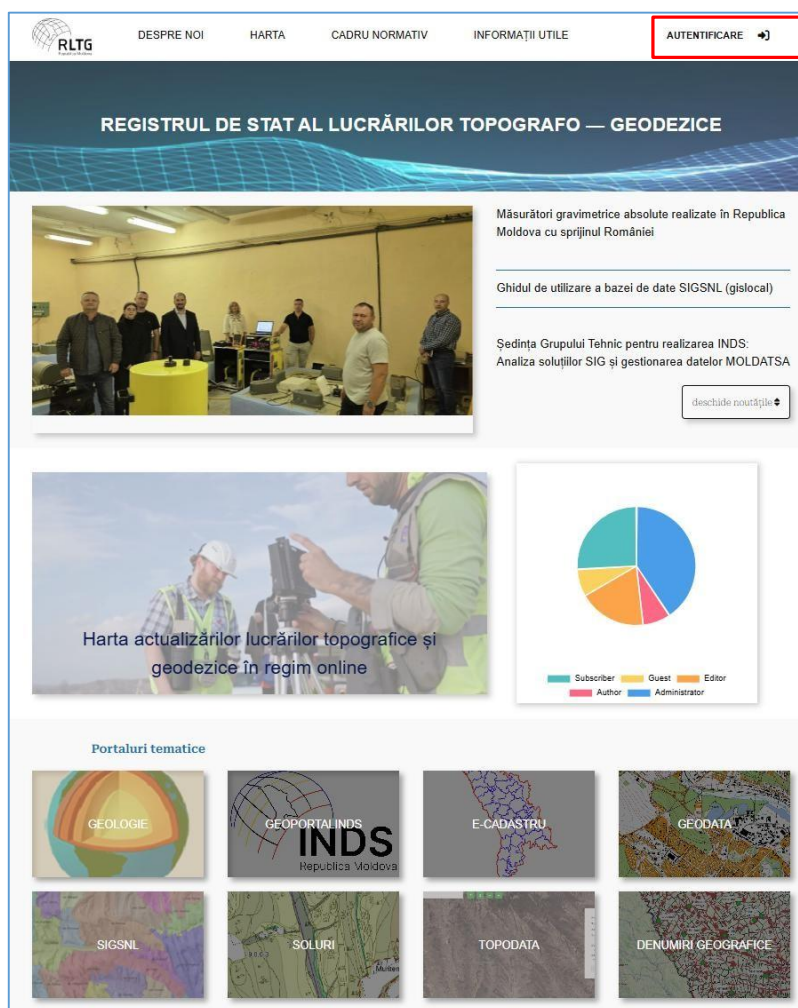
RLTG

DESPRE NOI HARTA CADRU NORMATIV INFORMAȚII UTILE AUTENTIFICARE

REGISTRUL DE STAT AL LUCRĂRILOR TOPOGRAFO — GEODEZICE

Măsurători gravimetrice absolute realizate în Republica Moldova cu sprijinul României

Ghidul de utilizare a bazei de date SIGSNL (gislocal)

Ședința Grupului Tehnic pentru realizarea INDS: Analiza soluțiilor SIG și gestionarea datelor MOLDATSA

deschide noutățile

Harta actualizărilor lucrărilor topografice și geodezice în regim online

Subscriber Guest Editor Author Administrator

Portaluri tematice

GEOLOGIE

GEOPORTALINDS INDS Republica Moldova

E-CADASTRU

GEODATA

SIGSNL

SOLURI

TOPODATA

DENUMIRI GEOGRAFICE